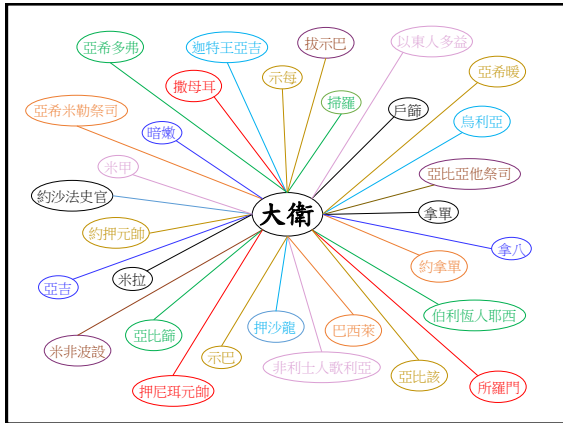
大衛

亞希多弗

迦特王亞吉

拔示巴

以東人多益

亞希暖

撒母耳

示每

掃羅

戶篩

亞希米勒祭司

烏利亞

暗嫩

亞比亞他祭司

米甲

約沙法史官

拿單

約押元帥

拿八

亞吉

米拉

約拿單

亞比篩

伯利恆人耶西

米非波設

押沙龍

巴西萊

示巴

非利士人歌利亞

亞比該

押尼珥元帥

所羅門